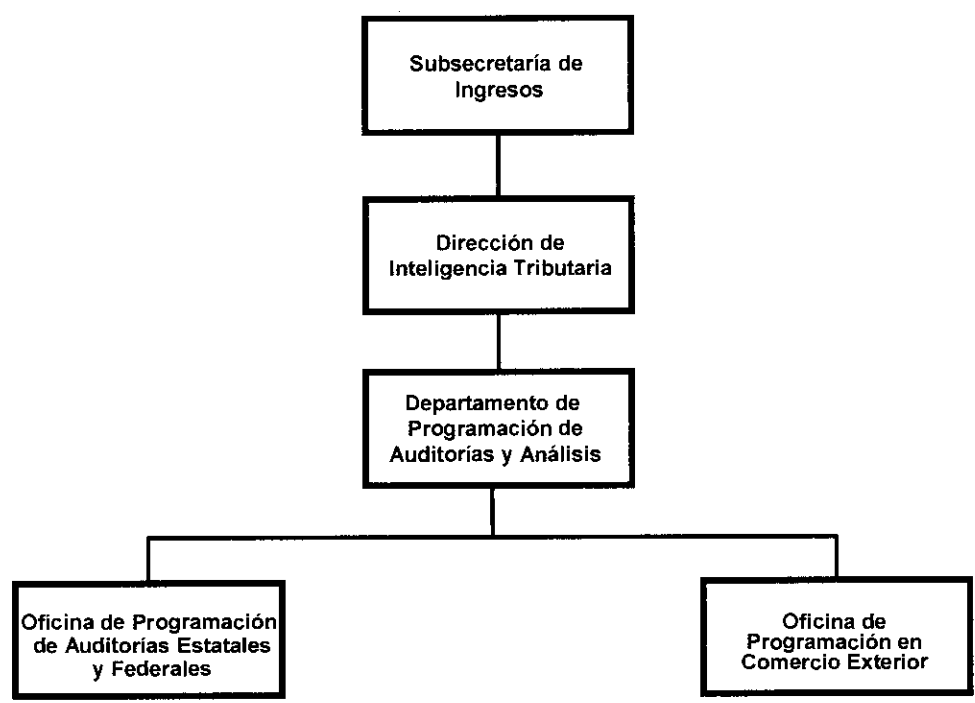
Subsecretaría de Ingresos

Dirección de Inteligencia Tributaria

Departamento de Programación de Auditorías y Análisis

Oficina de Programación de Auditorías Estatales y Federales

Oficina de Programación en Comercio Exterior